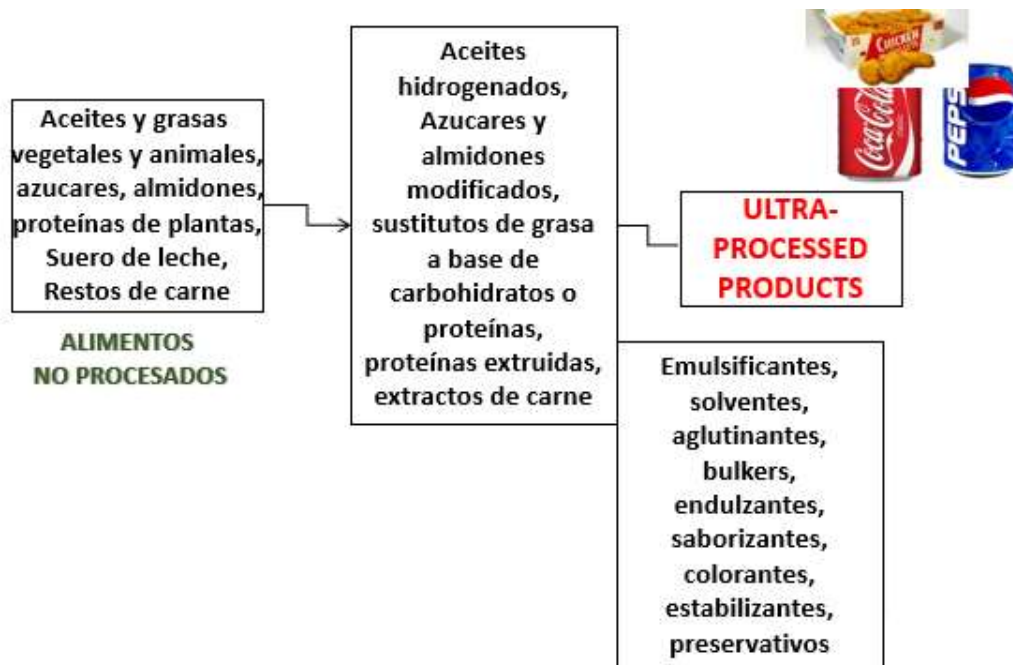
Aceites y grasas vegetales y animales, azucares, almidones, proteínas de plantas, Suero de leche, Restos de carne

ALIMENTOS NO PROCESADOS

Aceites hidrogenados, Azucares y almidones modificados, sustitutos de grasa a base de carbohidratos o proteínas, proteínas extruidas, extractos de carne

CHICKEN

Coca-Cola

PEPSI

ULTRA-PROCESSED PRODUCTS

Emulsificantes, solventes, aglutinantes, bulkers, endulzantes, saborizantes, colorantes, estabilizantes, preservativos